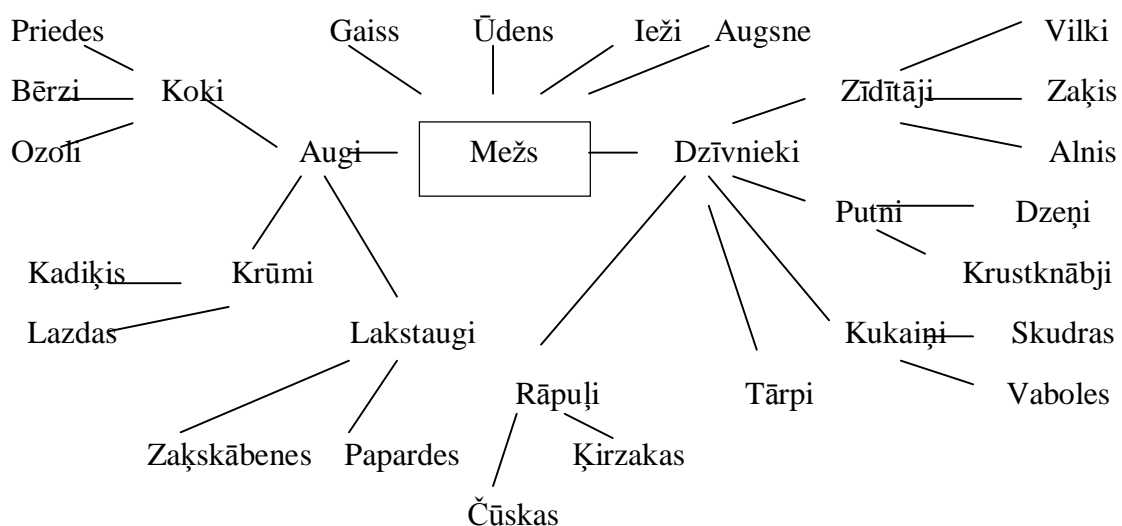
Priedes
Bērzi
Ozoli
Koki
Gaiss
Ūdens
Eži
Augsne
Vilki
Zīdītāji
Zaķis
Alnis
Augi
Mežs
Dzīvnieki
Putni
Dzeņi
Krustknābji
Kadiķis
Krūmi
Lazdas
Lakstaugi
Kukaiņi
Skudras
Vaboles
Rāpuļi
Tārpi
Zaķskābenes
Papardes
Ķirzakas
Čūskas